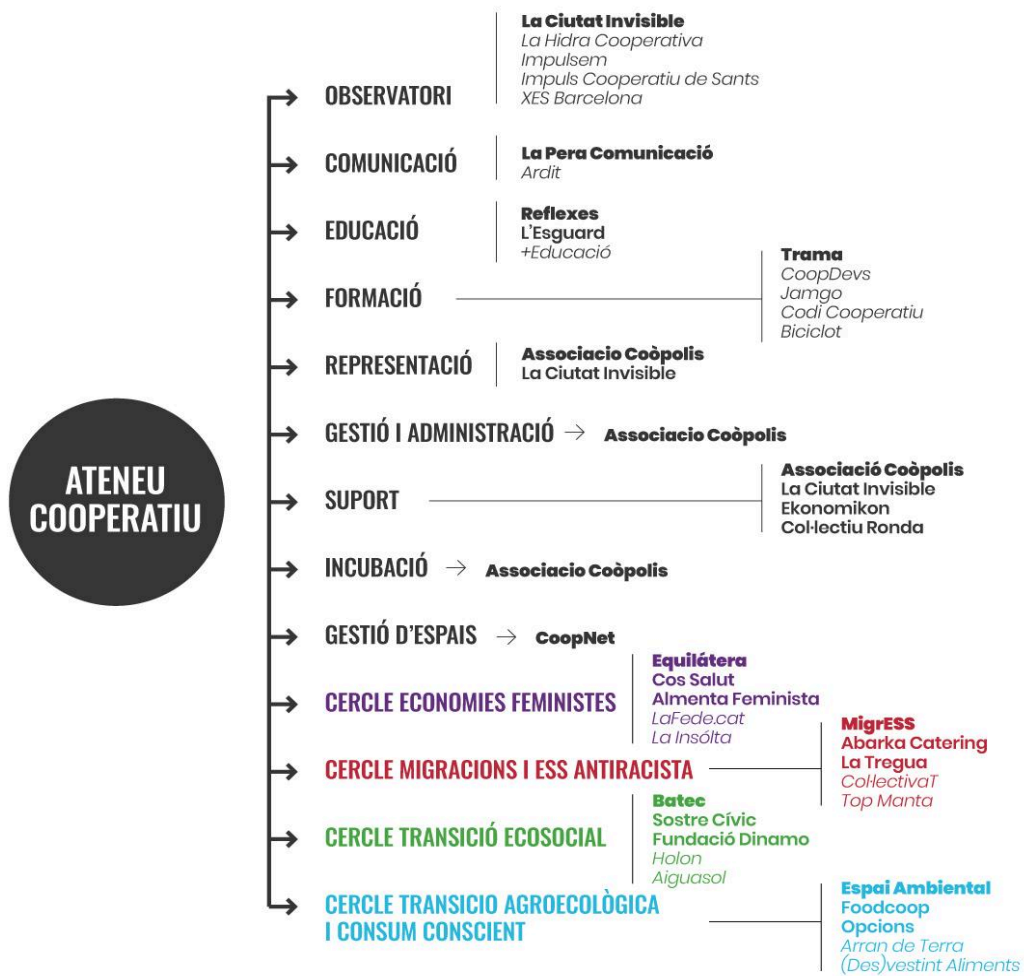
ATENEU COOPERATIU

OBSERVATORI
La Ciutat Invisible
La Hidra Cooperativa
Impulsem
Impuls Cooperatiu de Sants
XES Barcelona

COMUNICACIÓ
La Pera Comunicació
Ardit

EDUCACIÓ
Reflexes
L'Esguard
+Educació

FORMACIÓ
Trama
CoopDevs
Jamgo
Codi Cooperatiu
Biciclot

REPRESENTACIÓ
Associacio Coòpolis
La Ciutat Invisible

GESTIÓ I ADMINISTRACIÓ → Associacio Coòpolis

SUPORT
Associació Coòpolis
La Ciutat Invisible
Ekonomikon
Col·lectiu Ronda

INCUBACIÓ → Associacio Coòpolis

GESTIÓ D'ESPAIS → CoopNet

CERCLE ECONOMIES FEMINISTES
Equilátera
Cos Salut
Almenta Feminista
LaFede.cat
La Insólta

CERCLE MIGRACIONS I ESS ANTIRACISTA
MigrESS
Abarka Catering
La Tregua
CoLlectivaT
Top Manta

CERCLE TRANSICIÓ ECOSOCIAL
Batec
Sostre Cívic
Fundació Dinamo
Holon
Aiguasol

CERCLE TRANSICIO AGROECOLÒGICA I CONSUM CONSCIENT
Espai Ambiental
Foodcoop
Opcions
Arran de Terra
(Des)vestint Aliments